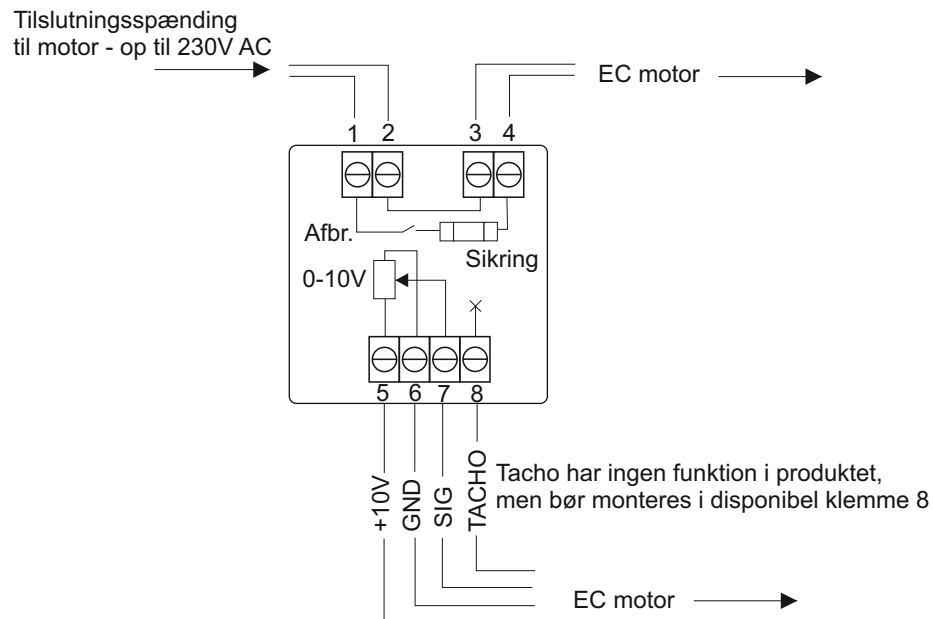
Tilslutningsspænding til motor - op til 230V AC

EC motor

1 2 3 4

Afbr.

Sikring

0-10V

5 6 7 8

+10V GND SIG TACHO

Tacho har ingen funktion i produktet, men bør monteres i disponibel klemme 8

EC motor